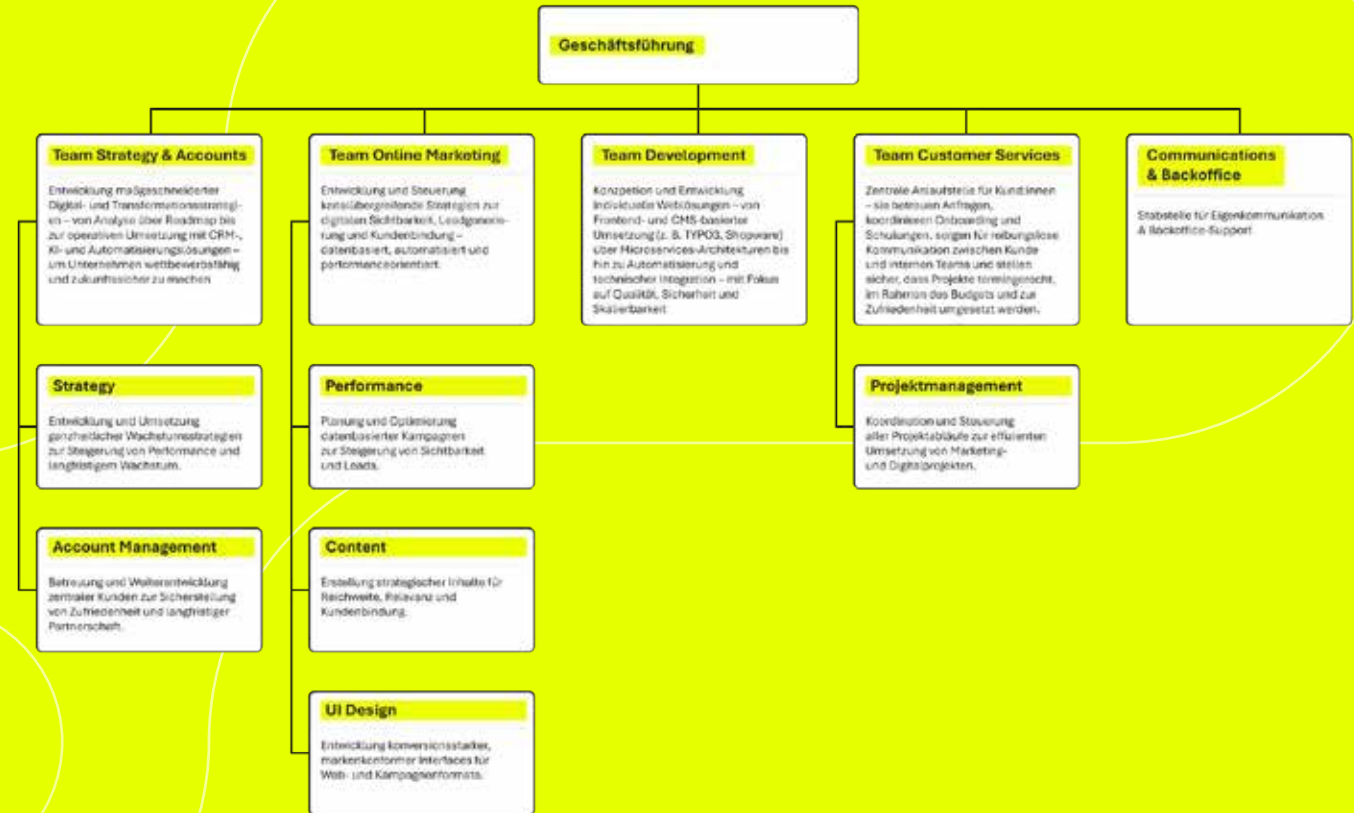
Geschäftsführung

Team Strategy & Accounts

Entwicklung maßgeschneiderter Digital- und Transformationsstrategien – von Analyse über Roadmap bis zur operativen Umsetzung mit CRM-, KI- und Automatisierungslösungen – um Unternehmen wettbewerbsfähig und zukunftssicher zu machen

Strategy

Entwicklung und Umsetzung ganzheitlicher Wachstumsstrategien zur Steigerung von Performance und langfristigem Wachstum.

Account Management

Betreuung und Weiterentwicklung zentraler Kunden zur Sicherstellung von Zufriedenheit und langfristiger Partnerschaft.

Team Online Marketing

Entwicklung und Steuerung kanalübergreifende Strategien zur digitalen Sichtbarkeit, Leadgenerierung und Kundenbindung – datenbasiert, automatisiert und performanceorientiert.

Performance

Planung und Optimierung datenbasierter Kampagnen zur Steigerung von Sichtbarkeit und Leads.

Content

Erstellung strategischer Inhalte für Reichweite, Relevanz und Kundenbindung.

UI Design

Entwicklung konversionsstarker, markenkonformer Interfaces für Web- und Kampagnenformate.

Team Development

Konzeption und Entwicklung individuelle Weblösungen – von Frontend- und CMS-basierter Umsetzung (z. B. TYPO3, Shopware) über Microservices-Architekturen bis hin zu Automatisierung und technischer Integration – mit Fokus auf Qualität, Sicherheit und Skalierbarkeit.

Team Customer Services

Zentrale Anlaufstelle für Kund:innen – sie betreuen Anfragen, koordinieren Onboarding und Schulungen, sorgen für reibungslose Kommunikation zwischen Kunde und internen Teams und stellen sicher, dass Projekte termingerecht, im Rahmen des Budgets und zur Zufriedenheit umgesetzt werden.

Projektmanagement

Koordination und Steuerung aller Projektabläufe zur effizienten Umsetzung von Marketing- und Digitalprojekten.

Communications & Backoffice

Stabstelle für Eigenkommunikation & Backoffice-Support